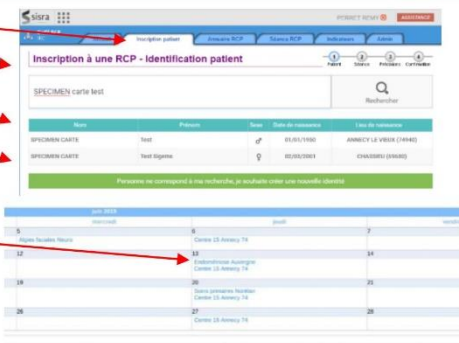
sisra

PERRET REMY

ASSISTANCE

Inscription patient

Annuaire RCP

Séance RCP

Indicateurs

Admin

Inscription à une RCP - Identification patient

1 Patient

2 Séance

3 Précisions

4 Confirmation

SPECIMEN carte test

Rechercher

| Nom | Prénom | Sexe | Date de naissance | Lieu de naissance |
|---|---|---|---|---|
| SPECIMEN CARTE | Test | ♂ | 01/01/1960 | ANNECY LE VIEUX (74940) |
| SPECIMEN CARTE | Test ligame | ♀ | 01/01/2001 | CHASSIEU (69680) |

Personne ne correspond à ma recherche, je souhaite créer une nouvelle identité

juin 2019

| mercredi | jeudi | vendredi |
|---|---|---|
| 5 Alpes focales Neuro | 6 Centre 15 Annecy 74 | 7 |
| 12 | 13 Endocrinosis Auvergne Centre 15 Annecy 74 | 14 |
| 19 | 20 Soins primaires Nombre Centre 15 Annecy 74 | 21 |
| 26 | 27 Centre 15 Annecy 74 | 28 |